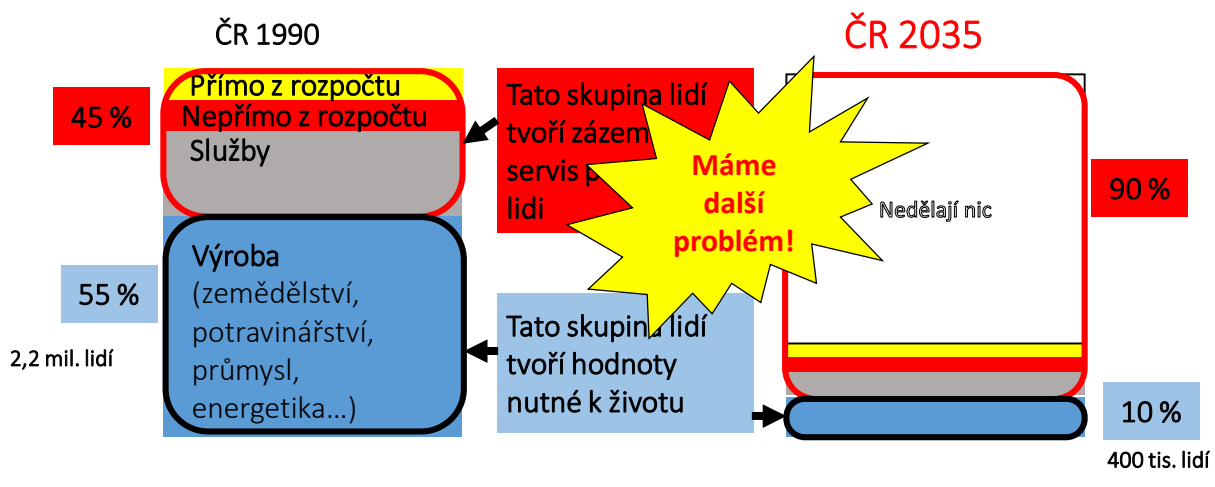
ČR 1990

45 %

Přímo z rozpočtu
Nepřímo z rozpočtu
Služby

Tato skupina lidí tvoří zázem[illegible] servis p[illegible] lidi

Máme další problém!

ČR 2035

Nedělají nic

90 %

55 %

2,2 mil. lidí

Výroba (zemědělství, potravinářství, průmysl, energetika…)

Tato skupina lidí tvoří hodnoty nutné k životu

10 %

400 tis. lidí